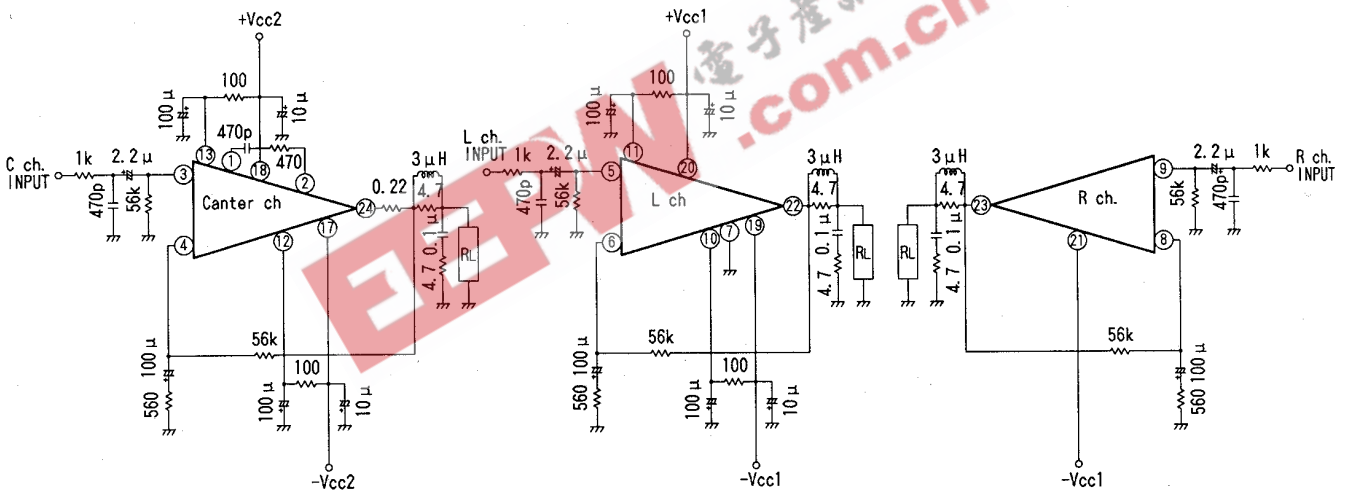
+Vcc2

100

100 μ

10 μ

470p

470

C ch. INPUT

1k

2.2 μ

470p

56k

13

1

18

2

3

4

Canter ch

12

17

24

0.22

3 μH

4.7

0.1 μ

4.7

RL

56k

100 μ

560

100

100 μ

10 μ

-Vcc2

+Vcc1

100

100 μ

10 μ

L ch. INPUT

1k

2.2 μ

470p

56k

11

20

5

6

L ch

10

7

19

22

3 μH

4.7

0.1 μ

4.7

RL

56k

100 μ

560

100

100 μ

10 μ

-Vcc1

3 μH

4.7

0.1 μ

4.7

RL

23

R ch.

21

9

8

2.2 μ

1k

R ch. INPUT

56k

470p

56k

100 μ

560

-Vcc1

电子产品

EEPW

.com.cn